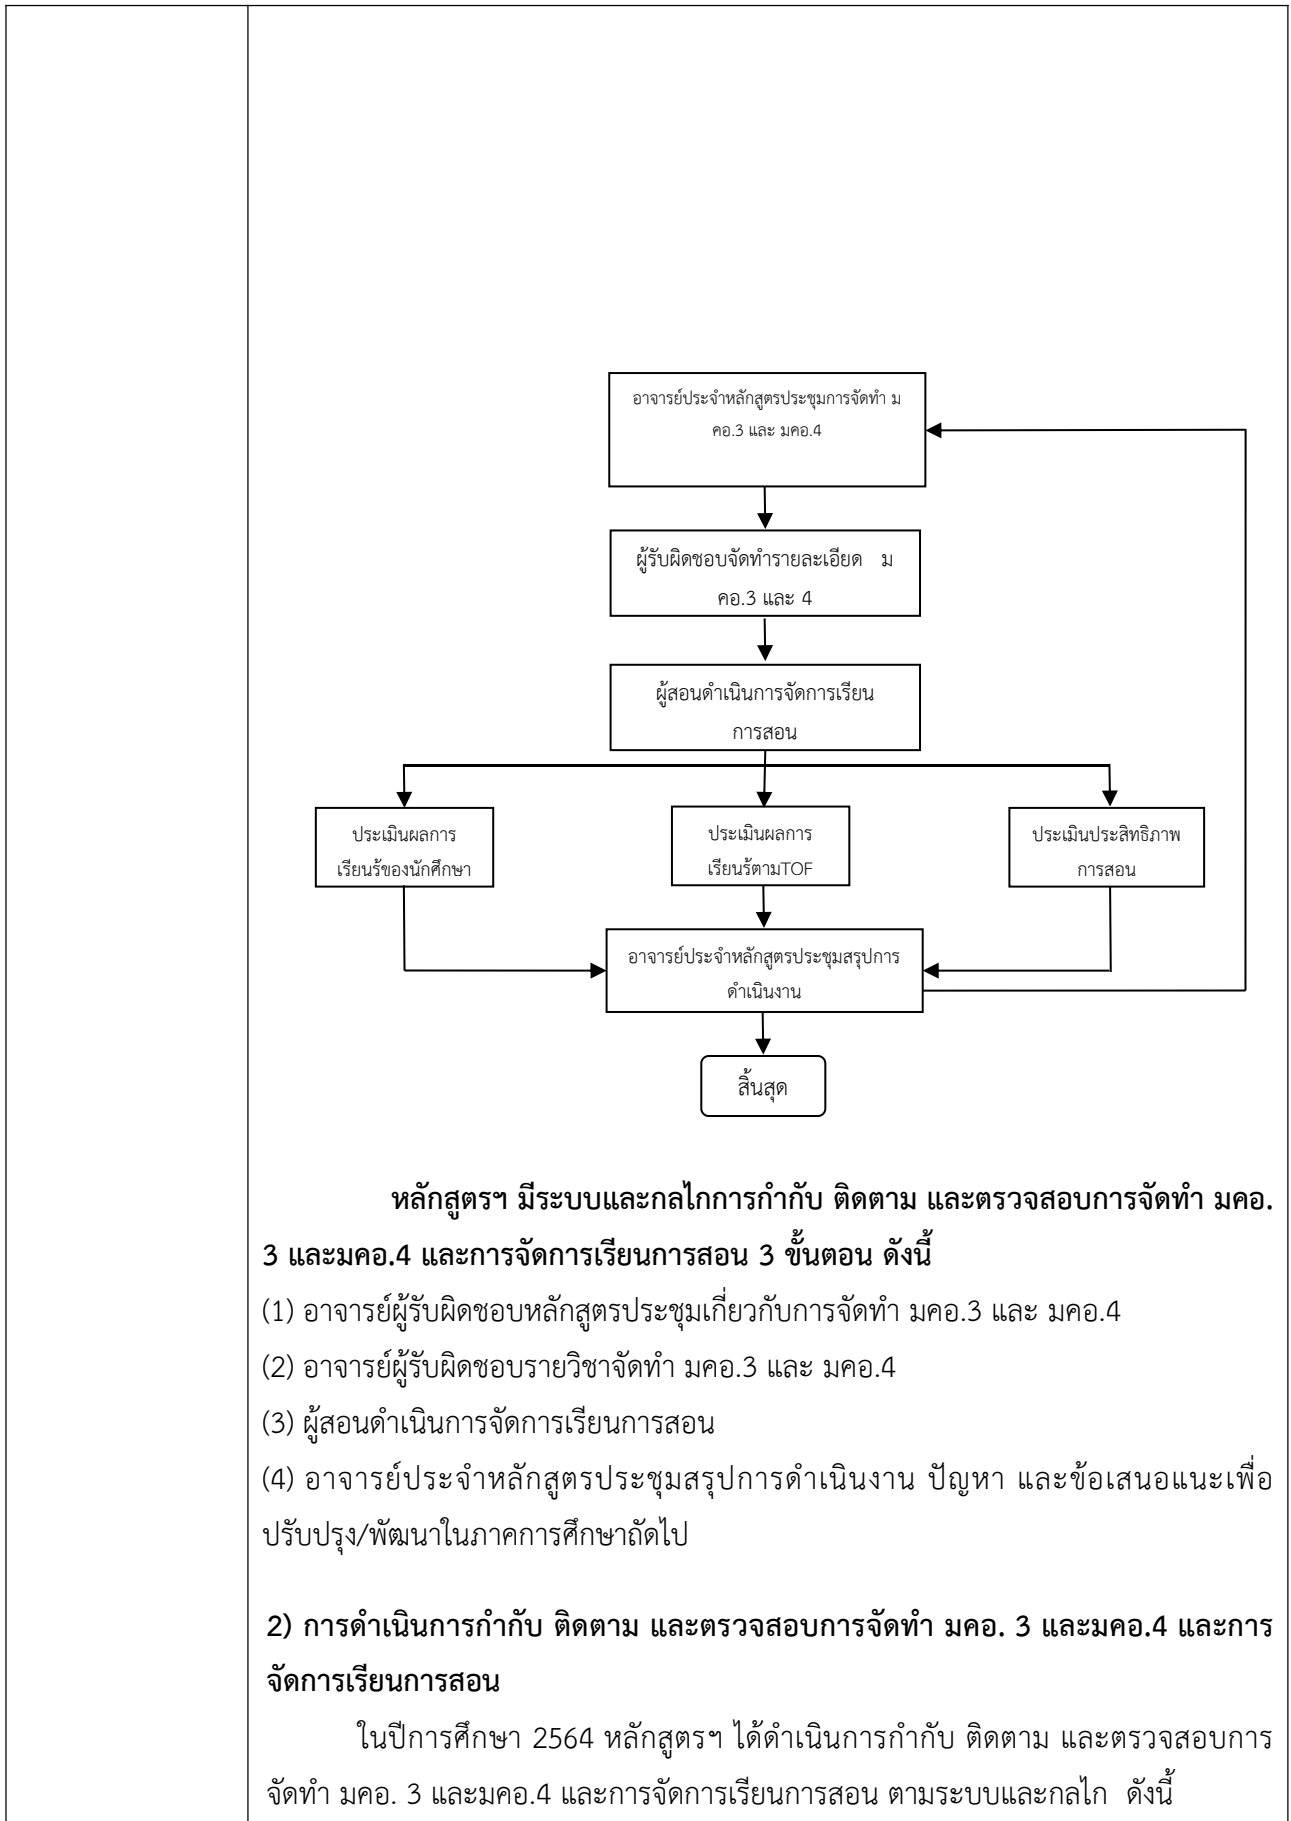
อาจารย์ประจำหลักสูตรประชุมการจัดทำ มคอ.3 และ มคอ.4

ผู้รับผิดชอบจัดทำรายละเอียด มคอ.3 และ 4

ผู้สอนดำเนินการจัดการเรียนการสอน

ประเมินผลการเรียนรู้ของนักศึกษา

ประเมินผลการเรียนรู้ตามTOF

ประเมินประสิทธิภาพการสอน

อาจารย์ประจำหลักสูตรประชุมสรุปการดำเนินงาน

สิ้นสุด

หลักสูตรฯ มีระบบและกลไกการกำกับ ติดตาม และตรวจสอบการจัดทำ มคอ. 3 และมคอ.4 และการจัดการเรียนการสอน 3 ขั้นตอน ดังนี้

(1) อาจารย์ผู้รับผิดชอบหลักสูตรประชุมเกี่ยวกับการจัดทำ มคอ.3 และ มคอ.4

(2) อาจารย์ผู้รับผิดชอบรายวิชาจัดทำ มคอ.3 และ มคอ.4

(3) ผู้สอนดำเนินการจัดการเรียนการสอน

(4) อาจารย์ประจำหลักสูตรประชุมสรุปการดำเนินงาน ปัญหา และข้อเสนอแนะเพื่อปรับปรุง/พัฒนาในภาคการศึกษาถัดไป

2) การดำเนินการกำกับ ติดตาม และตรวจสอบการจัดทำ มคอ. 3 และมคอ.4 และการจัดการเรียนการสอน

ในปีการศึกษา 2564 หลักสูตรฯ ได้ดำเนินการกำกับ ติดตาม และตรวจสอบการจัดทำ มคอ. 3 และมคอ.4 และการจัดการเรียนการสอน ตามระบบและกลไก ดังนี้